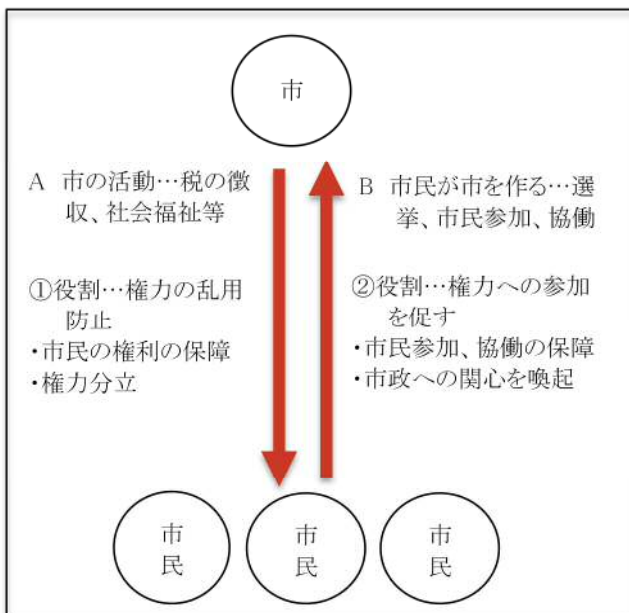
市

A 市の活動…税の徴収、社会福祉等

①役割…権力の乱用防止
・市民の権利の保障
・権力分立

B 市民が市を作る…選挙、市民参加、協働

②役割…権力への参加を促す
・市民参加、協働の保障
・市政への関心を喚起

市民

市民

市民